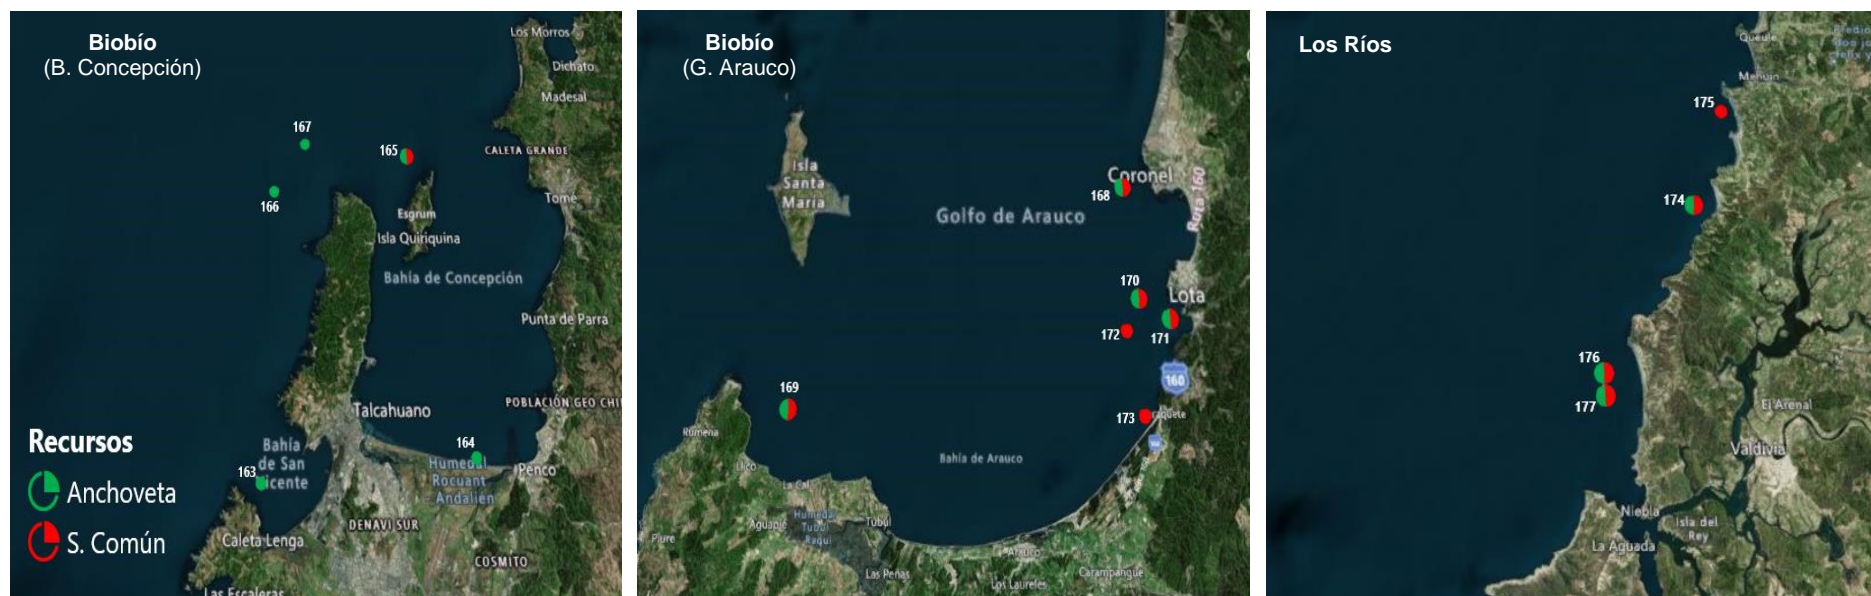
Biobío
(B. Concepción)

Los Morros
Dichato
Madesal
167
165
CALETA GRANDE
166
Tomé
Esgrum
Isla Quiriquina
Bahía de Concepción
Punta de Parra
POBLACIÓN GEO CHI
Talcahuano
164
Bahía de San Vicente
163
Humedal Rocuant Andalién
Penco
DENAVI SUR
Caleta Lenga
COSMITO
Las Escaleras

Recursos
Anchoveta
S. Común

Biobío
(G. Arauco)

Isla Santa María
Coronel
168
Golfo de Arauco
Ruta 160
170
Lota
172
171
160
169
173
Laraquete
Rumena
Llico
Bahía de Arauco
La Cal
Aguapie
Humedal Tubul Raqui
Tubul
Piure
Arauco
Las Peñas
Los Laureles
Carampangue

Los Ríos

Queule
Mehuín
175
174
176
177
El Arenal
Valdivia
Niebla
Isla del Rey
La Aguada
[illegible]